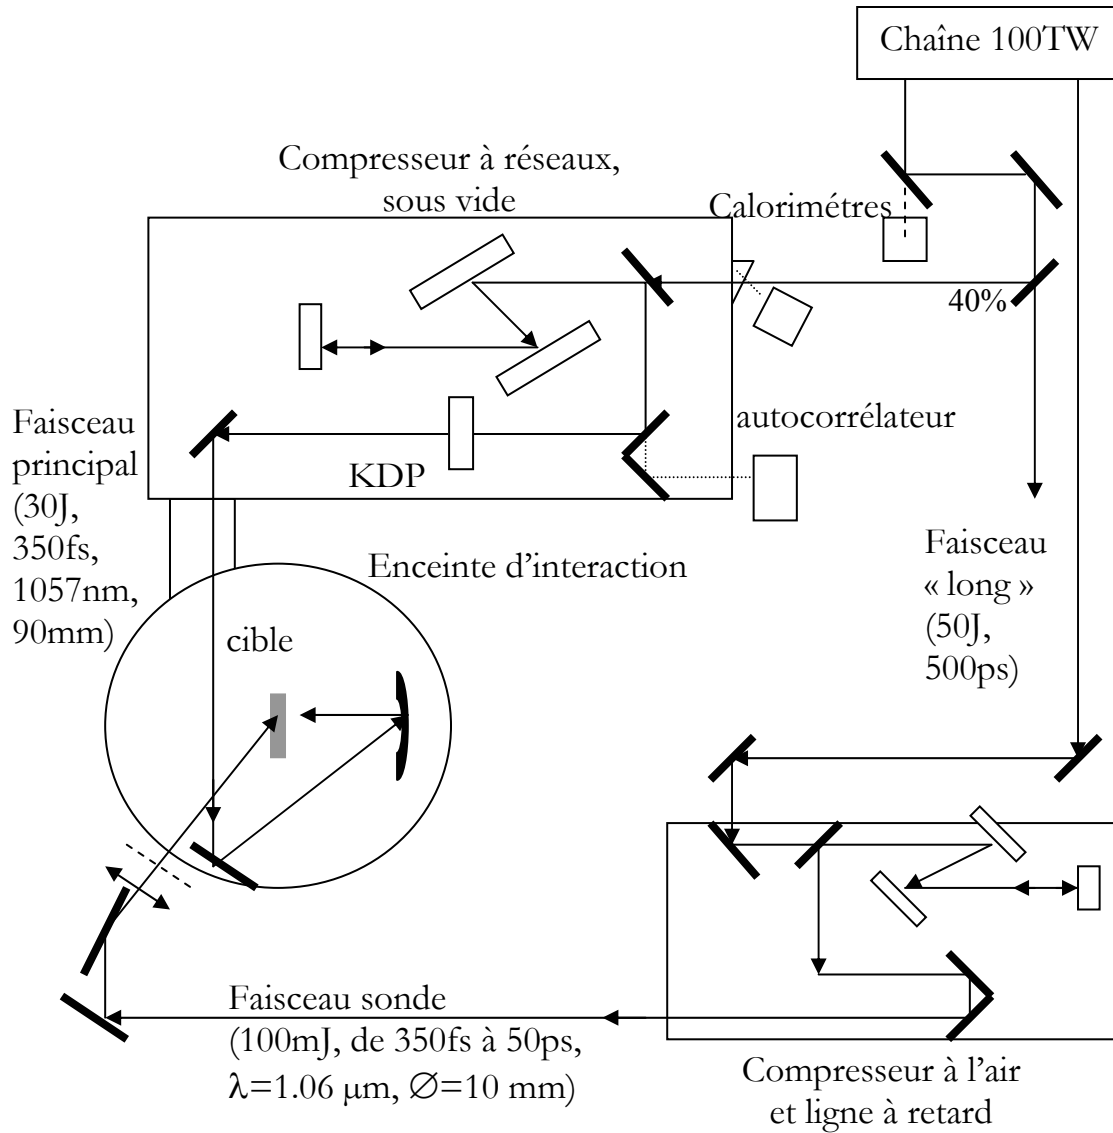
Chaîne 100TW

Compresseur à réseaux, sous vide

Calorimétres

40%

autocorrélateur

Faisceau principal (30J, 350fs, 1057nm, 90mm)

KDP

Enceinte d'interaction

Faisceau « long » (50J, 500ps)

cible

Faisceau sonde (100mJ, de 350fs à 50ps, $\lambda$=1.06 $\mu$m, $\varnothing$=10 mm)

Compresseur à l'air et ligne à retard